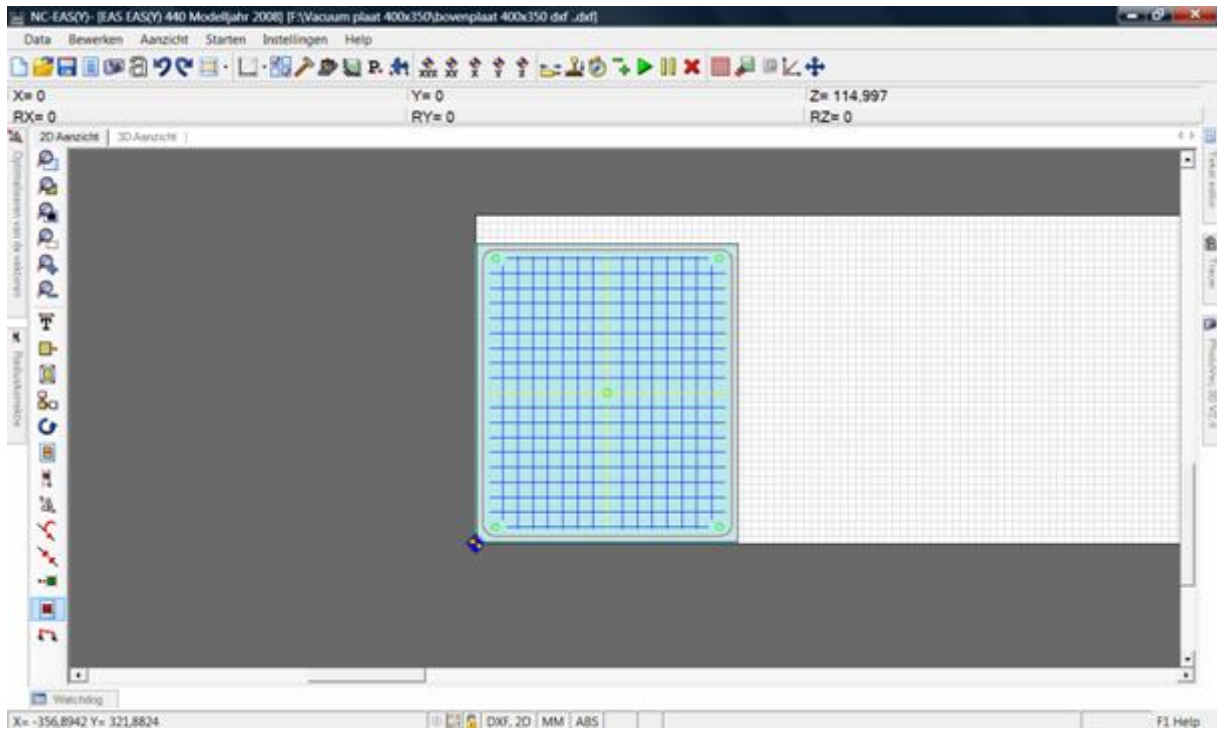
NC-EAS(Y)- [EAS EAS(Y) 440 Modeljahr 2008] [F:\Vacuum plaat 400x350\bovenplaat 400x350 dxf .dxf]

Data Bewerken Aanzicht Starten Instellingen Help

X= 0
Y= 0
Z= 114,997
RX= 0
RY= 0
RZ= 0

2D Aanzicht | 3D Aanzicht

Optimaliseren van de vakken

Radiuscorrectie

Tekst editor

Tracer

PhotoVHc 3D V2.0

Watchdog

X= -356,8942 Y= 321,8824

DXF, 2D | MM | ABS

F1 Help